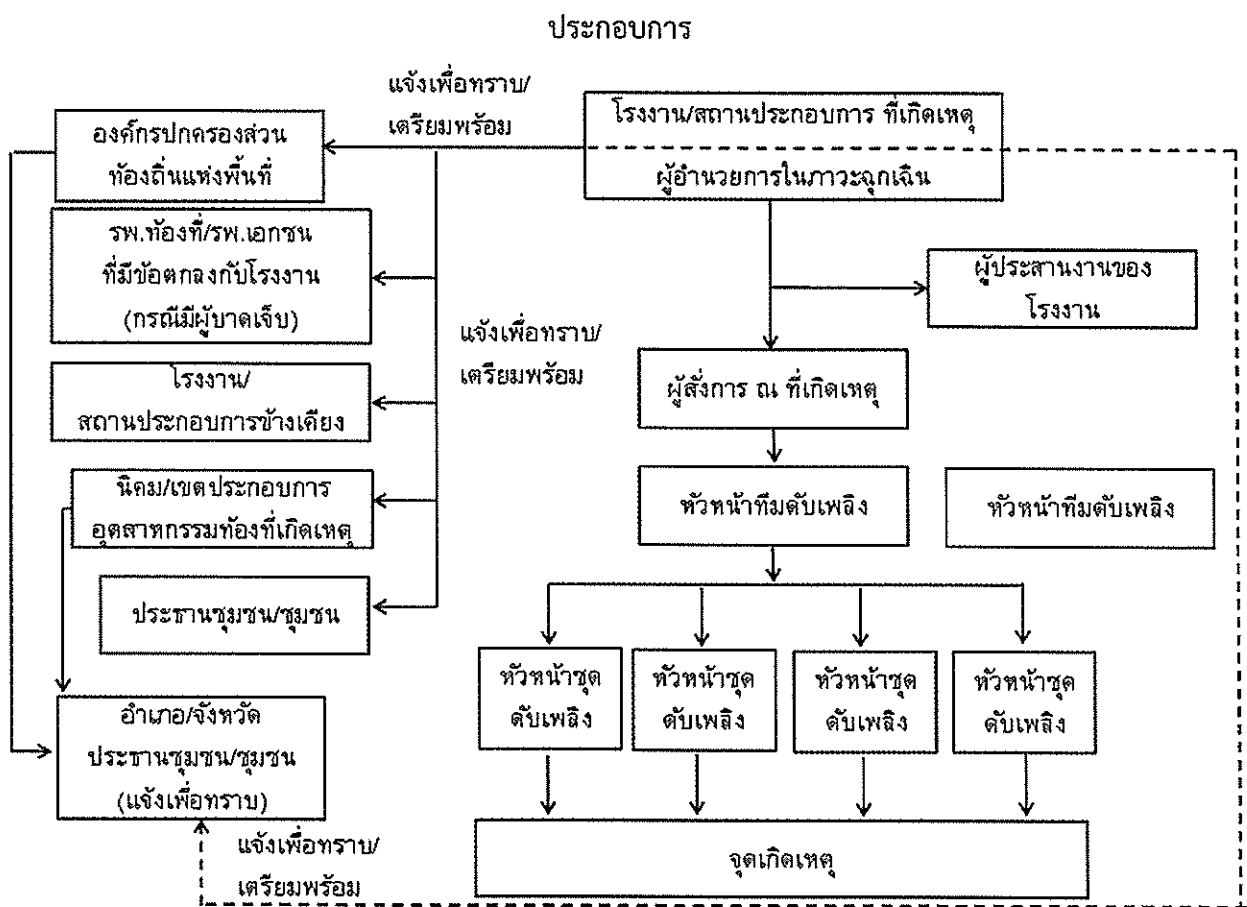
ประกอบการ

แจ้งเพื่อทราบ/เตรียมพร้อม

โรงงาน/สถานประกอบการ ที่เกิดเหตุ

ผู้อำนวยการในภาวะฉุกเฉิน

องค์กรปกครองส่วนท้องถิ่นแห่งพื้นที่

รพ.ท้องที่/รพ.เอกชน ที่มีข้อตกลงกับโรงงาน (กรณีมีผู้บาดเจ็บ)

แจ้งเพื่อทราบ/เตรียมพร้อม

ผู้ประสานงานของโรงงาน

โรงงาน/สถานประกอบการข้างเคียง

ผู้สั่งการ ณ ที่เกิดเหตุ

นิคม/เขตประกอบการอุตสาหกรรมท้องที่เกิดเหตุ

หัวหน้าทีมดับเพลิง

หัวหน้าทีมดับเพลิง

ประธานชุมชน/ชุมชน

หัวหน้าชุดดับเพลิง

หัวหน้าชุดดับเพลิง

หัวหน้าชุดดับเพลิง

หัวหน้าชุดดับเพลิง

อำเภอ/จังหวัด ประธานชุมชน/ชุมชน (แจ้งเพื่อทราบ)

แจ้งเพื่อทราบ/เตรียมพร้อม

จุดเกิดเหตุ